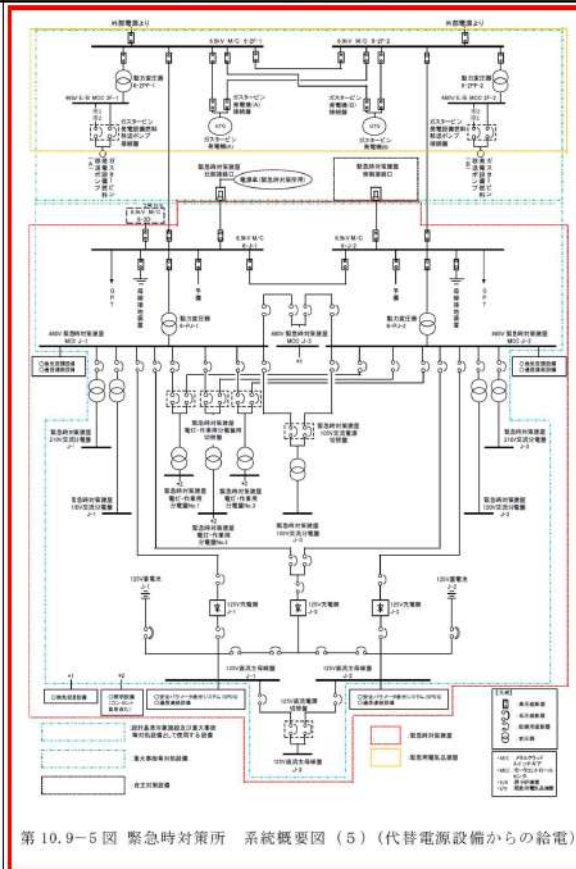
外部電源より

外部電源より

6.9kV M/C 6-2F-1

6.9kV M/C 6-2F-2

動力変圧器 6-2FP-1

動力変圧器 6-2FP-2

480V 6-M MCC 2F-1

480V 6-M MCC 2F-2

ガスタービン発電機(A)遮断器

ガスタービン発電機(B)遮断器

ガスタービン発電機(A)

ガスタービン発電機(B)

ガスタービン発電機燃料移送ポンプ遮断器

ガスタービン発電機燃料移送ポンプ遮断器

緊急時対策建屋 比較建屋口

電源車(緊急時対策所用)

緊急時対策建屋 接続建屋口

6.9kV M/C 6-3G

6.9kV M/C 6-J-1

6.9kV M/C 6-J-2

予備

予備

動力変圧器 6-PJ-1

動力変圧器 6-PJ-2

480V 緊急時対策建屋 MCC J-1

480V 緊急時対策建屋 MCC J-3

480V 緊急時対策建屋 MCC J-2

緊急時対策建屋 電灯・作業用分電盤用切替盤

緊急時対策建屋 100V交流分電盤切替盤

緊急時対策建屋 210V交流分電盤 J-1

緊急時対策建屋 210V交流分電盤 J-2

緊急時対策建屋 電灯・作業用分電盤No.1

緊急時対策建屋 電灯・作業用分電盤No.2

緊急時対策建屋 電灯・作業用分電盤No.3

緊急時対策建屋 100V交流分電盤 J-1

緊急時対策建屋 100V交流分電盤

緊急時対策建屋 100V交流分電盤 J-2

125V蓄電池 J-1

125V蓄電池 J-2

125V充電器 J-1

125V充電器 J-3

125V充電器 J-2

125V直流主母線盤 J-1

125V直流主母線盤 J-2

125V直流主母線盤切替盤

125V直流主母線盤 J-3

第 10.9−5 図 緊急時対策所 系統概要図(5)(代替電源設備からの給電)